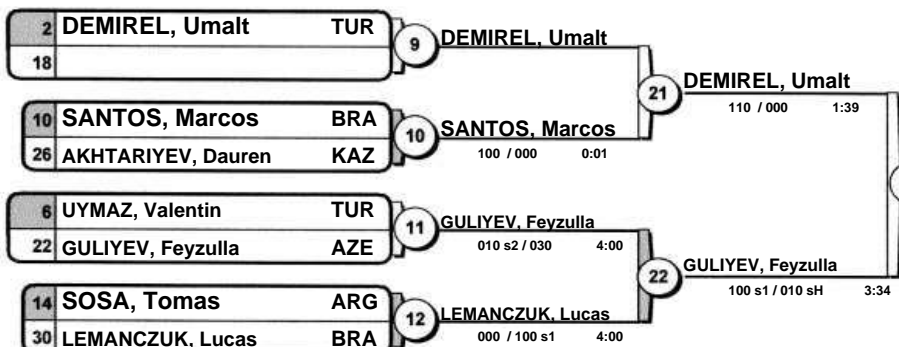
2 DEMIREL, Umalt TUR
18

9 DEMIREL, Umalt

10 SANTOS, Marcos BRA
26 AKHTARIYEV, Dauren KAZ

10 SANTOS, Marcos
100 / 000 0:01

21 DEMIREL, Umalt
110 / 000 1:39

6 UYMAZ, Valentin TUR
22 GULIYEV, Feyzulla AZE

11 GULIYEV, Feyzulla
010 s2 / 030 4:00

14 SOSA, Tomas ARG
30 LEMANCZUK, Lucas BRA

12 LEMANCZUK, Lucas
000 / 100 s1 4:00

22 GULIYEV, Feyzulla
100 s1 / 010 sH 3:34